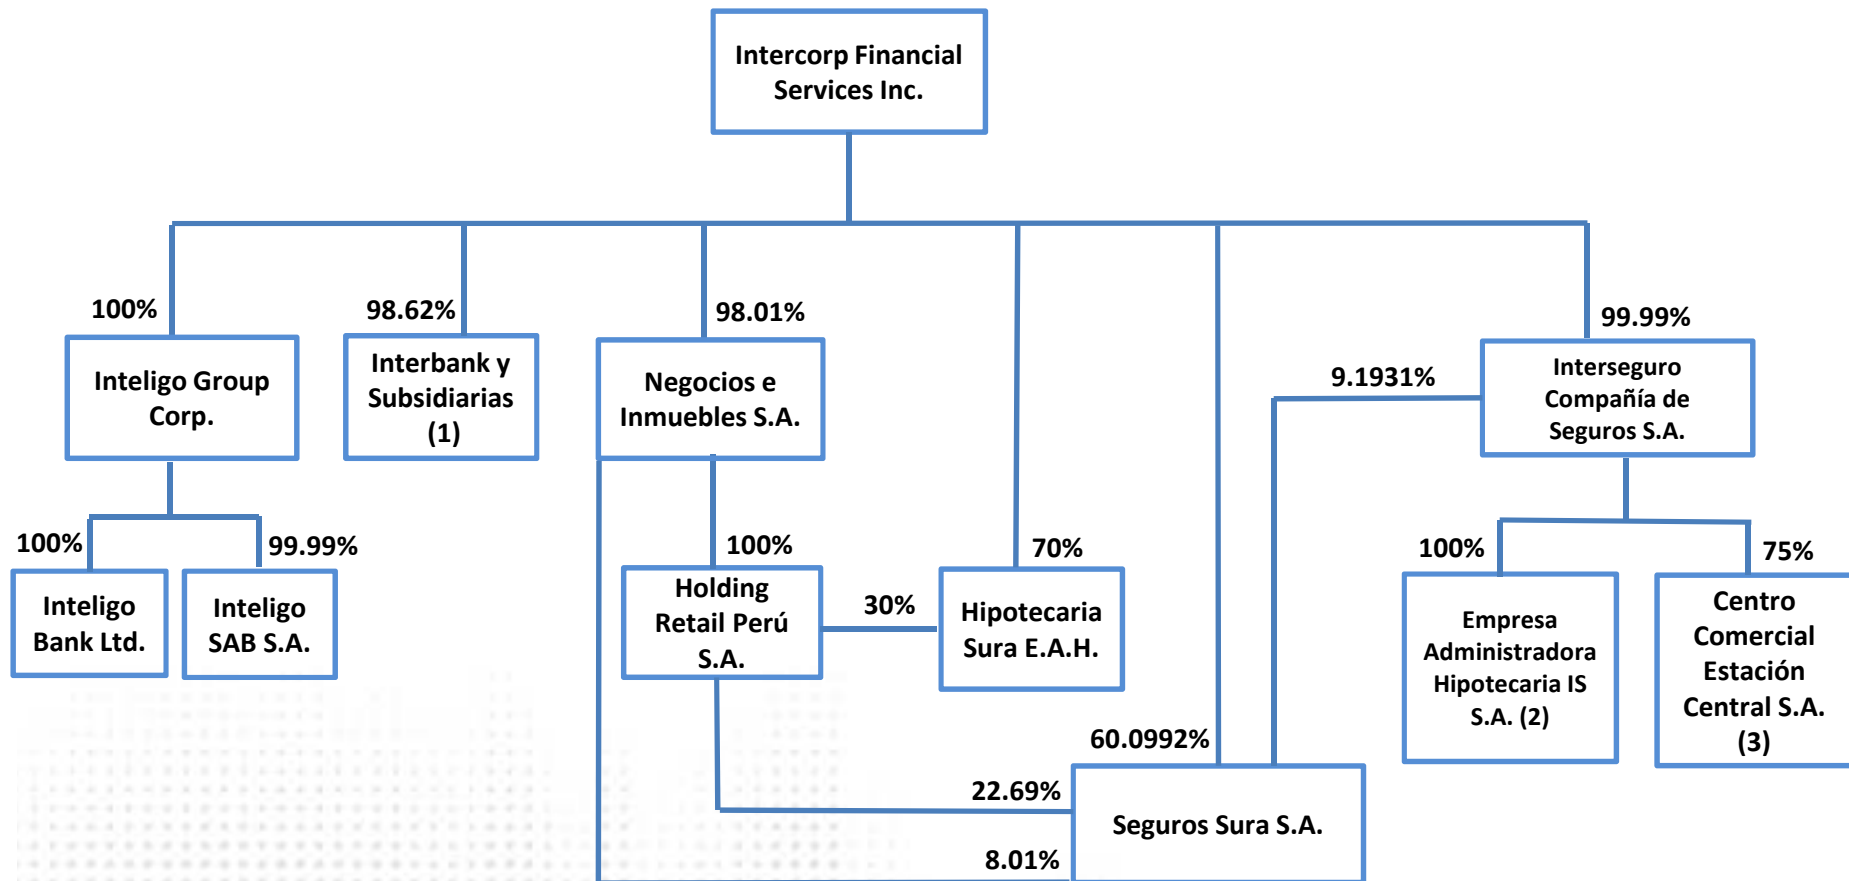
Intercorp Financial Services Inc.

100%

Inteligo Group Corp.

98.62%

Interbank y Subsidiarias (1)

98.01%

Negocios e Inmuebles S.A.

99.99%

Interseguro Compañía de Seguros S.A.

9.1931%

100%

Inteligo Bank Ltd.

99.99%

Inteligo SAB S.A.

100%

Holding Retail Perú S.A.

30%

70%

Hipotecaria Sura E.A.H.

100%

Empresa Administradora Hipotecaria IS S.A. (2)

75%

Centro Comercial Estación Central S.A. (3)

60.0992%

22.69%

Seguros Sura S.A.

8.01%